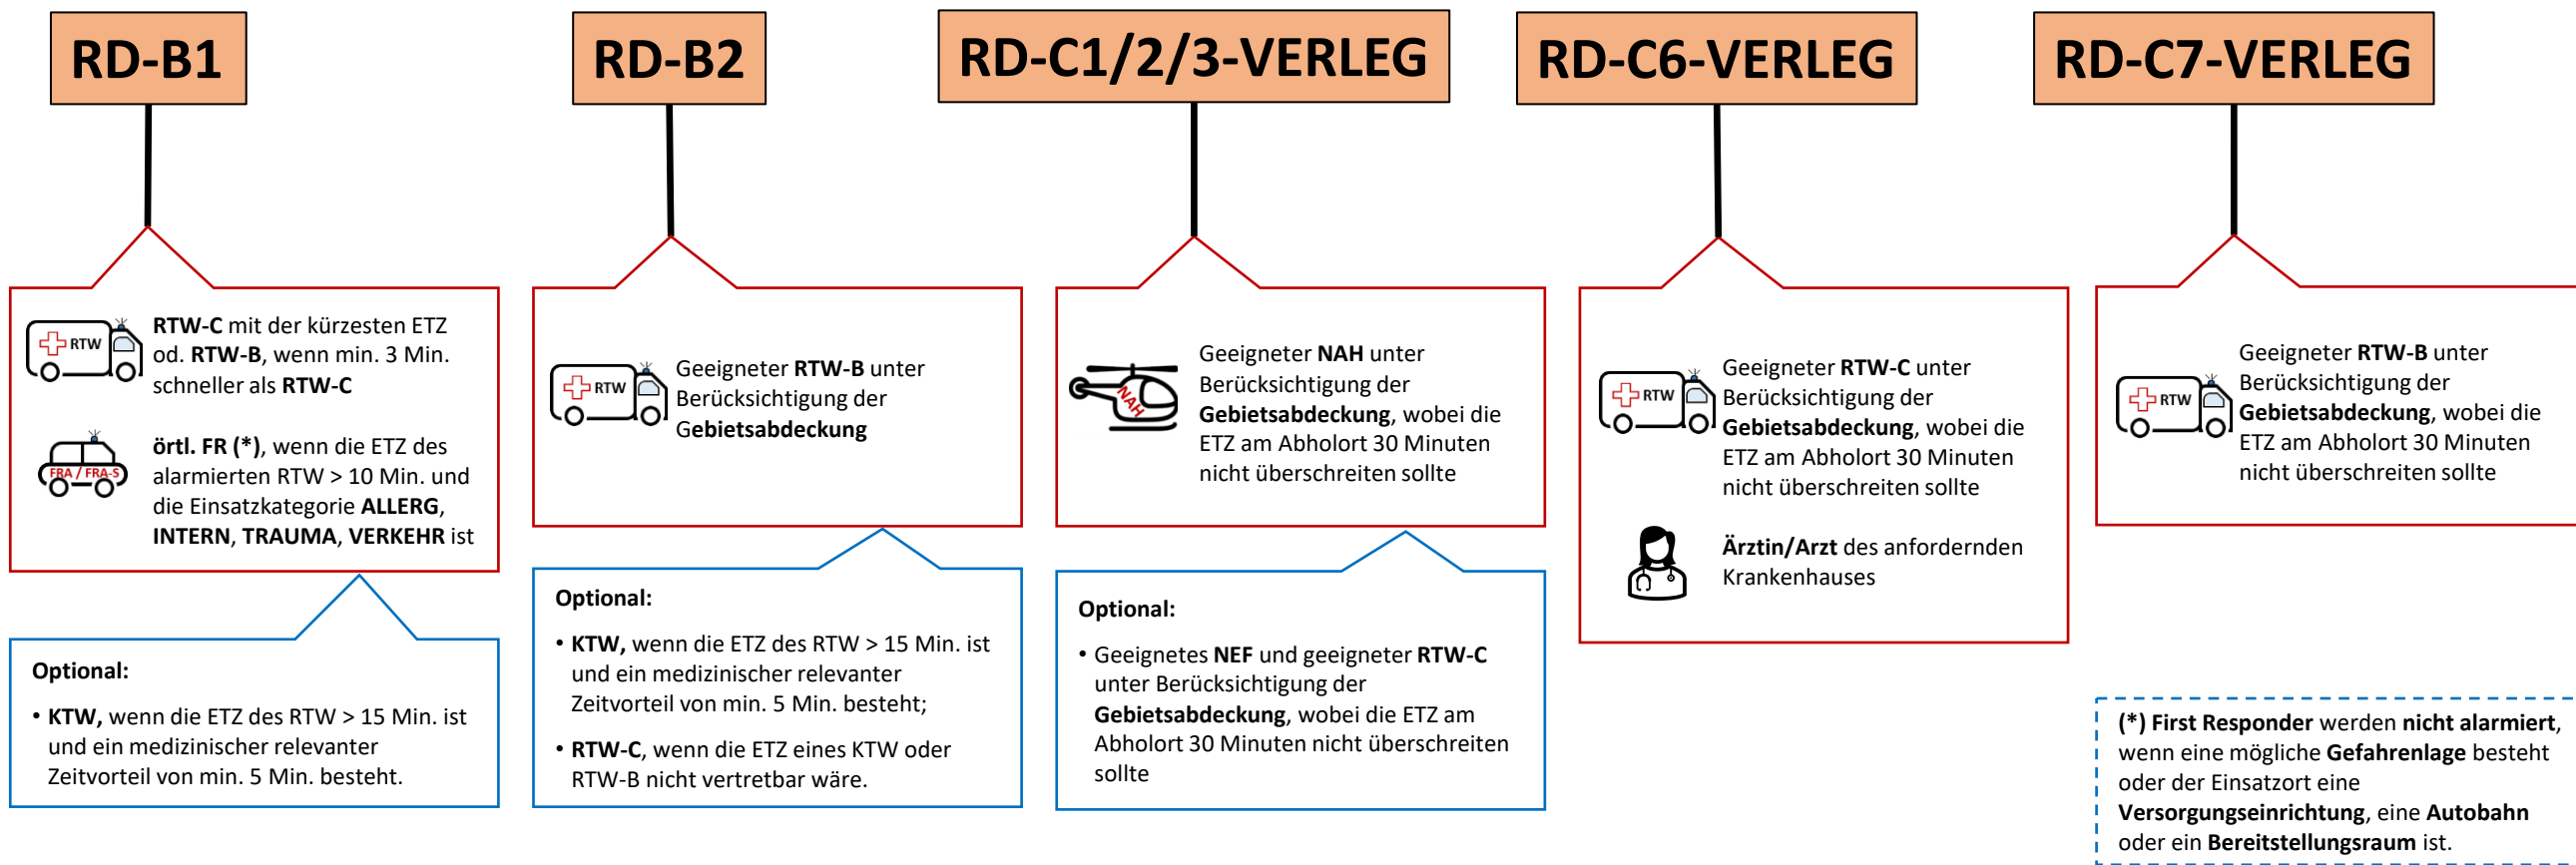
RD-B1

RTW

RTW-C mit der kürzesten ETZ od. RTW-B, wenn min. 3 Min. schneller als RTW-C

FRA / FRA-S

örtl. FR (*), wenn die ETZ des alarmierten RTW > 10 Min. und die Einsatzkategorie ALLERG, INTERN, TRAUMA, VERKEHR ist

Optional:

• KTW, wenn die ETZ des RTW > 15 Min. ist und ein medizinischer relevanter Zeitvorteil von min. 5 Min. besteht.

RD-B2

RTW

Geeigneter RTW-B unter Berücksichtigung der Gebietsabdeckung

Optional:

• KTW, wenn die ETZ des RTW > 15 Min. ist und ein medizinischer relevanter Zeitvorteil von min. 5 Min. besteht;

• RTW-C, wenn die ETZ eines KTW oder RTW-B nicht vertretbar wäre.

RD-C1/2/3-VERLEG

NAH

Geeigneter NAH unter Berücksichtigung der Gebietsabdeckung, wobei die ETZ am Abholort 30 Minuten nicht überschreiten sollte

Optional:

• Geeignetes NEF und geeigneter RTW-C unter Berücksichtigung der Gebietsabdeckung, wobei die ETZ am Abholort 30 Minuten nicht überschreiten sollte

RD-C6-VERLEG

RTW

Geeigneter RTW-C unter Berücksichtigung der Gebietsabdeckung, wobei die ETZ am Abholort 30 Minuten nicht überschreiten sollte

Ärztin/Arzt des anfordernden Krankenhauses

RD-C7-VERLEG

RTW

Geeigneter RTW-B unter Berücksichtigung der Gebietsabdeckung, wobei die ETZ am Abholort 30 Minuten nicht überschreiten sollte

(*) First Responder werden nicht alarmiert, wenn eine mögliche Gefahrenlage besteht oder der Einsatzort eine Versorgungseinrichtung, eine Autobahn oder ein Bereitstellungsraum ist.